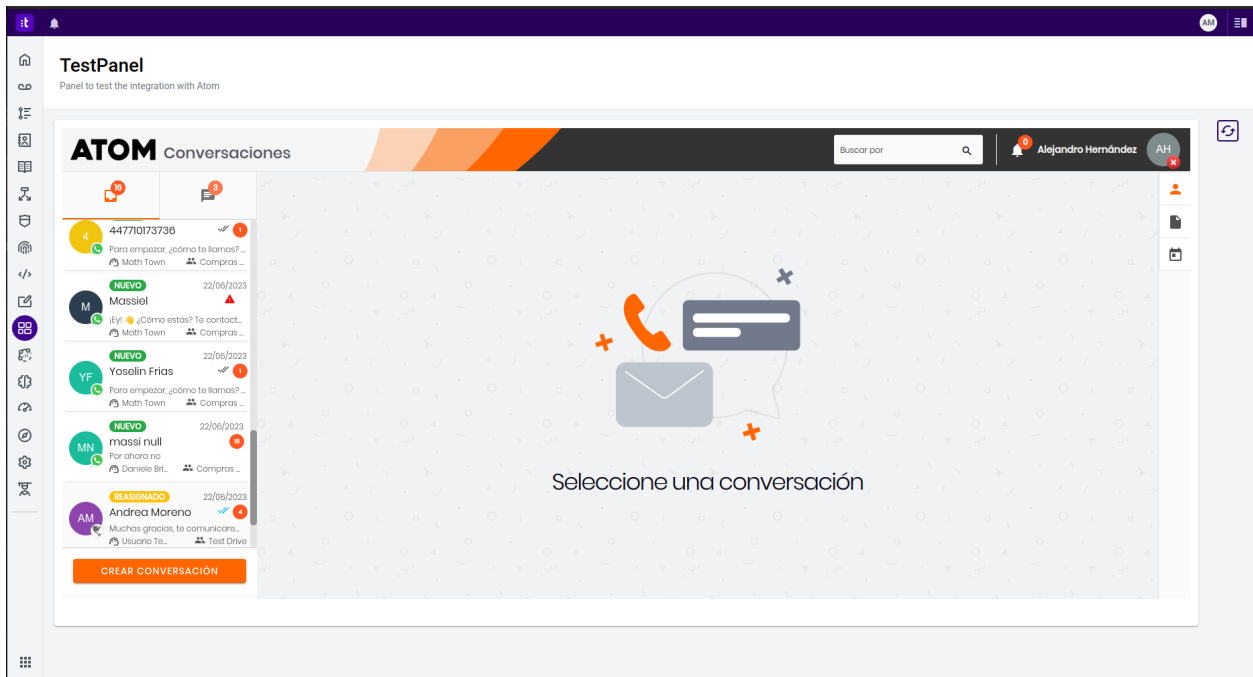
AM

TestPanel

Panel to test the integration with Atom

ATOM Conversaciones

Buscar por

0 Alejandro Hernández AH

16 3

4 447710173736 1
Para empezar, ¿cómo te llamas? ...
Math Town Compras ...

NUEVO 22/06/2023
M Massiel
¡Ey! 👋 ¿Cómo estás? Te contact...
Math Town Compras ...

NUEVO 22/06/2023
YF Yoselin Frias 1
Para empezar, ¿cómo te llamas? ...
Math Town Compras ...

NUEVO 22/06/2023
MN massi null 18
Por ahora no
Daniele Bri... Compras ...

REASIGNADO 22/06/2023
AM Andrea Moreno 4
Muchas gracias, te comunicare...
Usuario Te... Test Drive

CREAR CONVERSACIÓN

Seleccione una conversación